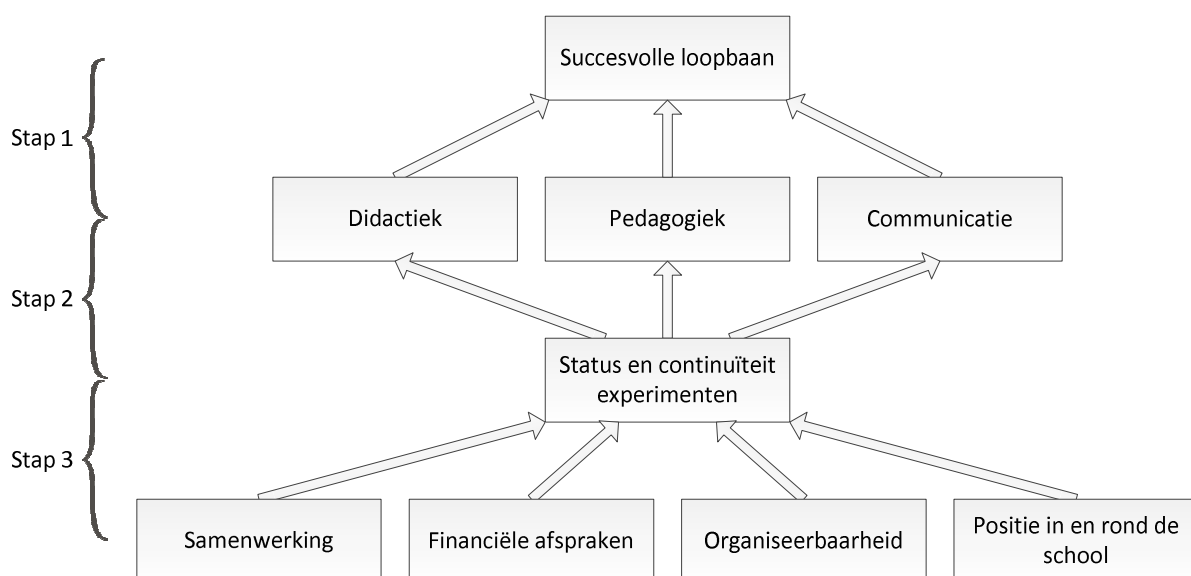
Succesvolle loopbaan

Stap 1

Didactiek

Pedagogiek

Communicatie

Stap 2

Status en continuïteit experimenten

Stap 3

Samenwerking

Financiële afspraken

Organiseerbaarheid

Positie in en rond de school